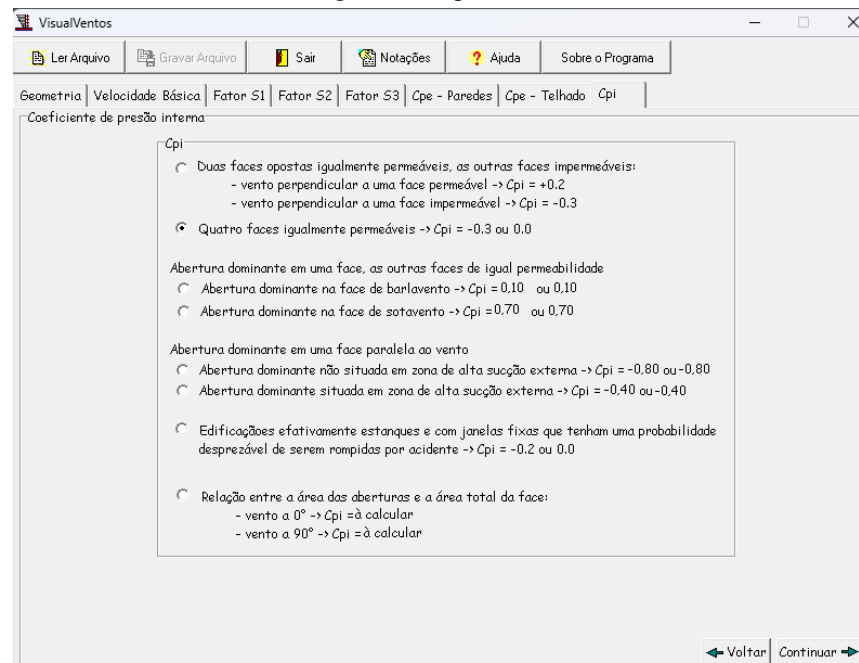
VisualVentos

Ler Arquivo | Gravar Arquivo | Sair | Notações | Ajuda | Sobre o Programa

Geometria | Velocidade Básica | Fator S1 | Fator S2 | Fator S3 | Cpe - Paredes | Cpe - Telhado | Cpi

Coeficiente de presão interna

Cpi

Duas faces opostas igualmente permeáveis, as outras faces impermeáveis:
- vento perpendicular a uma face permeável -> Cpi = +0.2
- vento perpendicular a uma face impermeável -> Cpi = -0.3

Quatro faces igualmente permeáveis -> Cpi = -0.3 ou 0.0

Abertura dominante em uma face, as outras faces de igual permeabilidade
Abertura dominante na face de barlavento -> Cpi = 0,10 ou 0,10
Abertura dominante na face de sotavento -> Cpi = 0,70 ou 0,70

Abertura dominante em uma face paralela ao vento
Abertura dominante não situada em zona de alta sucção externa -> Cpi = -0,80 ou -0,80
Abertura dominante situada em zona de alta sucção externa -> Cpi = -0,40 ou -0,40

Edificaçãoes efativamente estanques e com janelas fixas que tenham uma probabilidade desprezável de serem rompidas por acidente -> Cpi = -0.2 ou 0.0

Relação entre a área das aberturas e a área total da face:
- vento a 0° -> Cpi = à calcular
- vento a 90° -> Cpi = à calcular

Voltar | Continuar